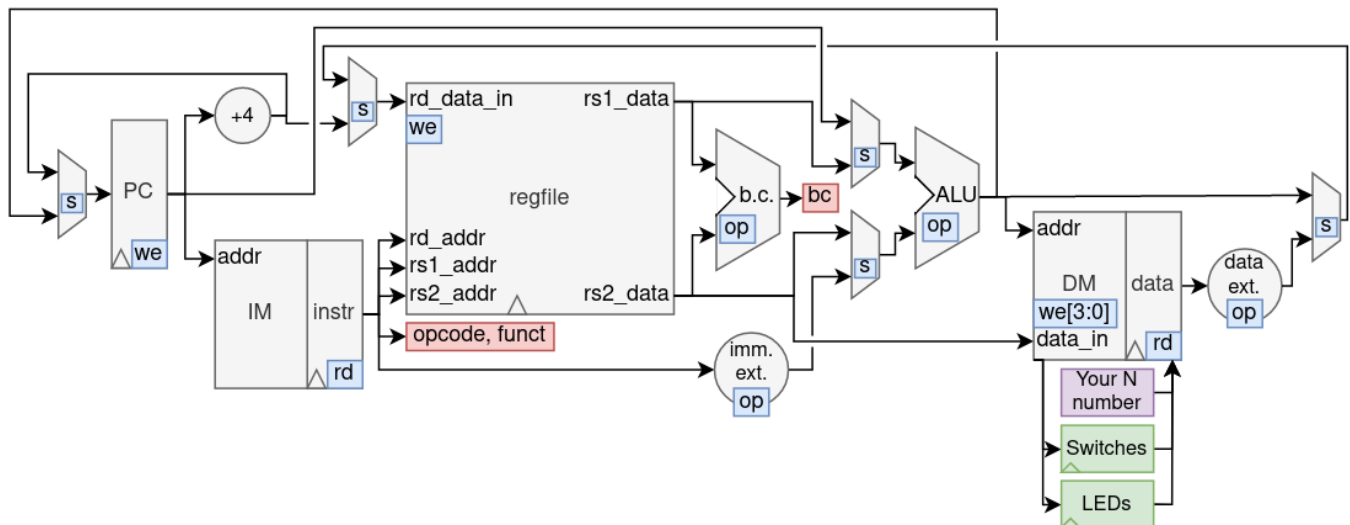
+4

s

s

PC

we

rd_data_in

we

rs1_data

regfile

rd_addr

rs1_addr

rs2_addr

rs2_data

addr

IM

instr

rd

opcode, funct

b.c.

op

bc

s

s

ALU

op

imm. ext.

op

addr

DM

we[3:0]

data_in

data

rd

data ext.

op

s

Your N number

Switches

LEDs